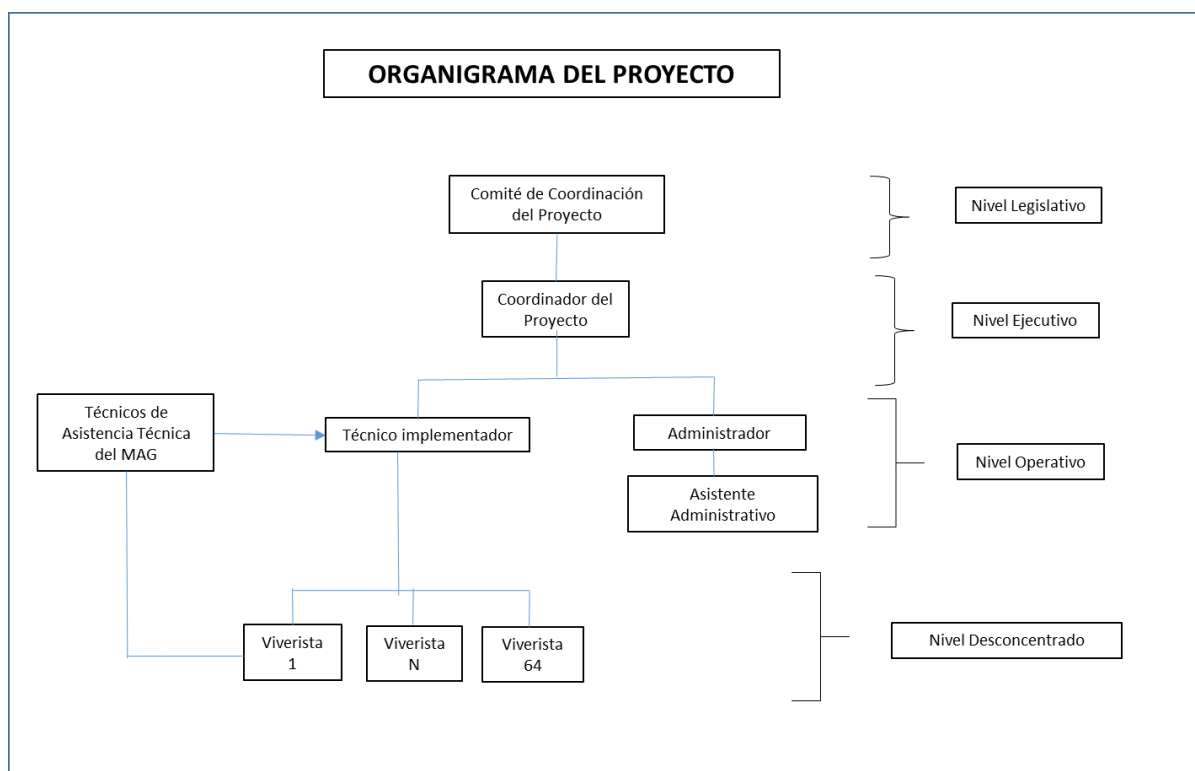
ORGANIGRAMA DEL PROYECTO

Comité de Coordinación del Proyecto

Nivel Legislativo

Coordinador del Proyecto

Nivel Ejecutivo

Técnicos de Asistencia Técnica del MAG

Técnico implementador

Administrador

Asistente Administrativo

Nivel Operativo

Viverista 1

Viverista N

Viverista 64

Nivel Desconcentrado